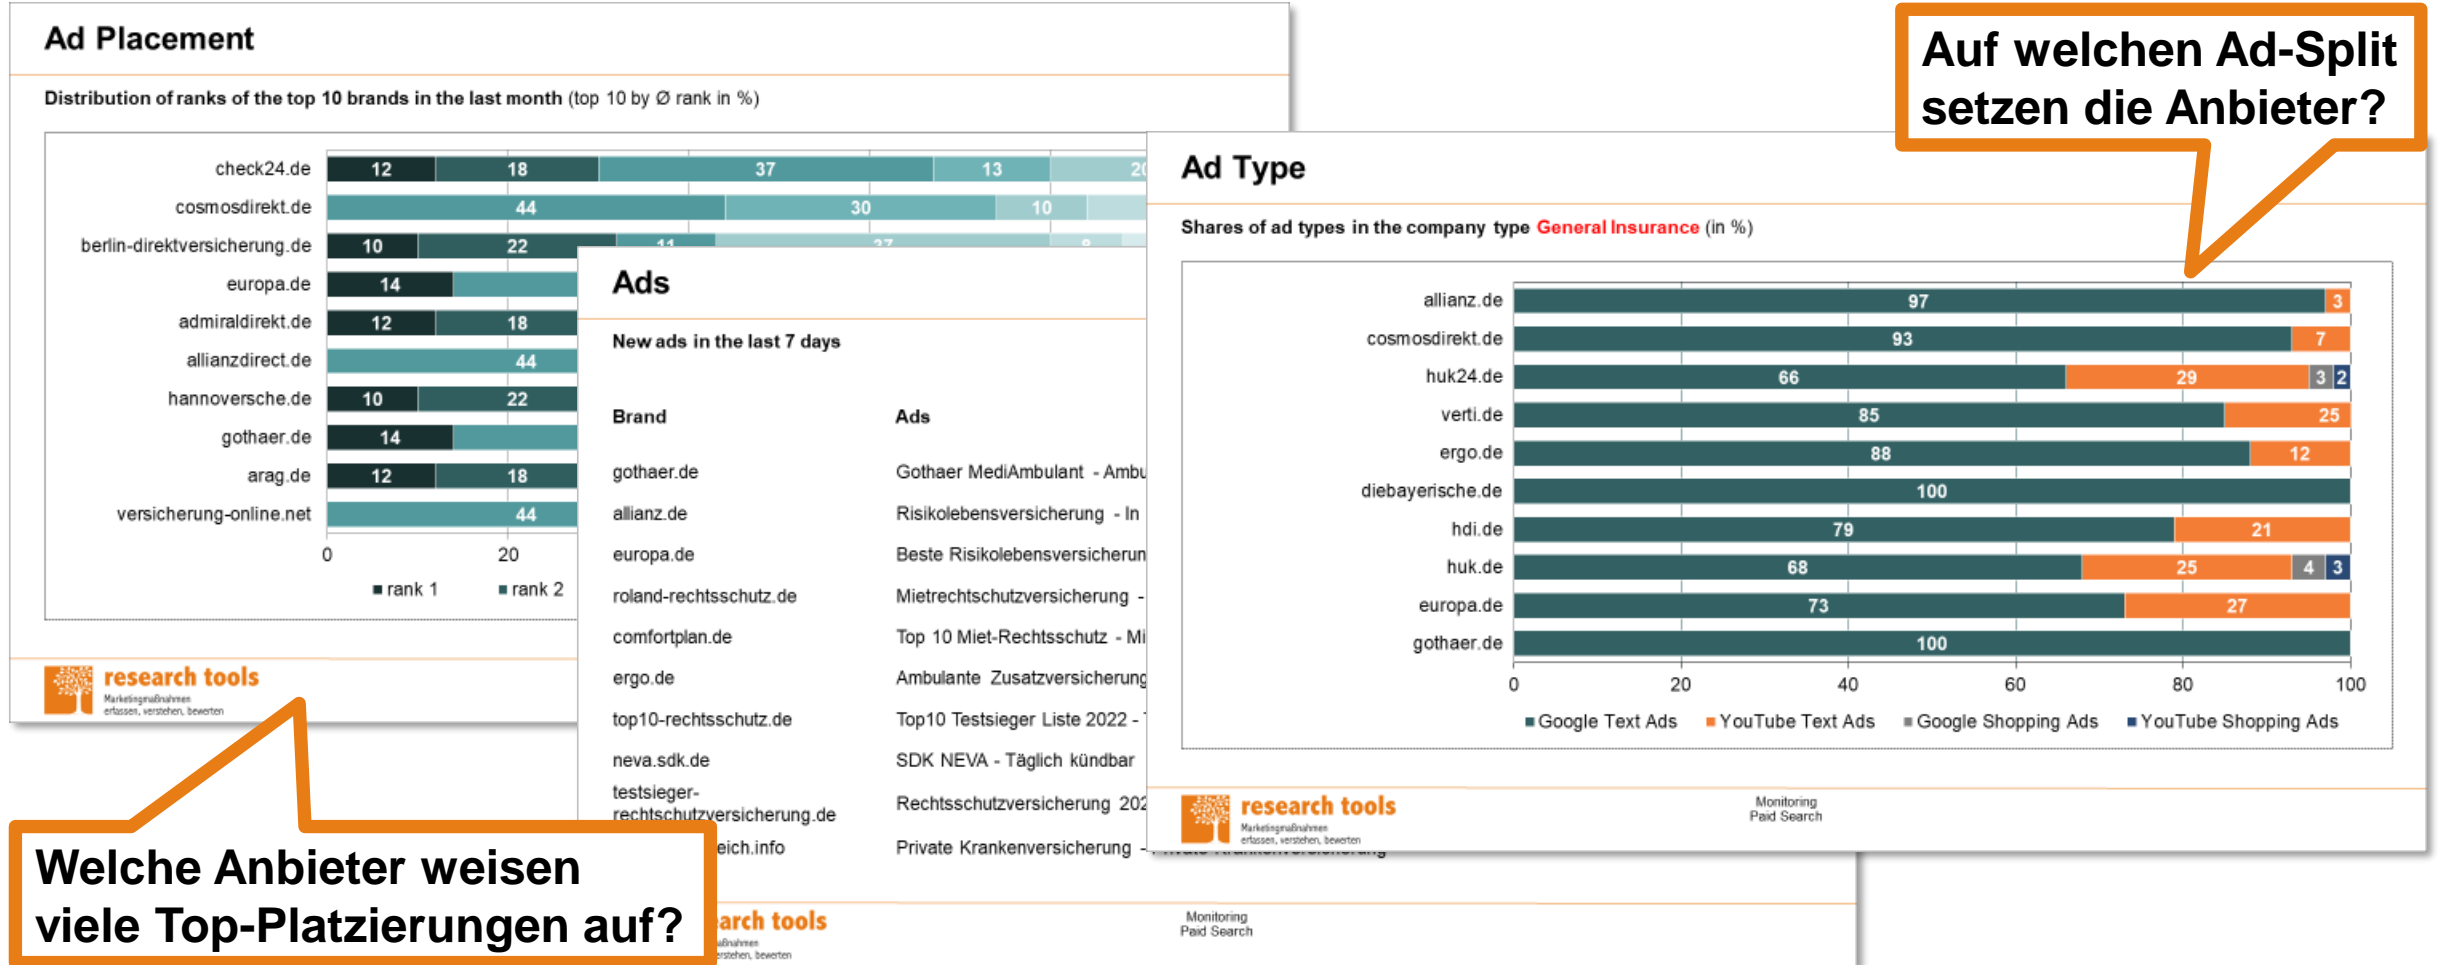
Ad Placement

Distribution of ranks of the top 10 brands in the last month (top 10 by Ø rank in %)

check24.de 12 18 37 13 20
cosmosdirekt.de 44 30 10
berlin-direktversicherung.de 10 22 11 27 9
europa.de 14
admiraldirekt.de 12 18
allianzdirect.de 44
hannoversche.de 10 22
gothaer.de 14
arag.de 12 18
versicherung-online.net 44

0 20

rank 1 rank 2

research tools
Marketingmaßnahmen erfassen, verstehen, bewerten

Ads

New ads in the last 7 days

| Brand | Ads |
|---|---|
| gothaer.de | Gothaer MediAmbulant - Ambu |
| allianz.de | Risikolebensversicherung - In |
| europa.de | Beste Risikolebensversicherun |
| roland-rechtsschutz.de | Mietrechtschutzversicherung - |
| comfortplan.de | Top 10 Miet-Rechtsschutz - Mi |
| ergo.de | Ambulante Zusatzversicherung |
| top10-rechtsschutz.de | Top10 Testsieger Liste 2022 - |
| neva.sdk.de | SDK NEVA - Täglich kündbar |
| testsieger-rechtschutzversicherung.de | Rechtsschutzversicherung 202 |
| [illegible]eich.info | Private Krankenversicherung - Private Krankenversicherung |

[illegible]arch tools
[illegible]aßnahmen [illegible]rstehen, bewerten

Monitoring
Paid Search

Ad Type

Shares of ad types in the company type General Insurance (in %)

allianz.de 97 3
cosmosdirekt.de 93 7
huk24.de 66 29 3 2
verti.de 85 25
ergo.de 88 12
diebayerische.de 100
hdi.de 79 21
huk.de 68 25 4 3
europa.de 73 27
gothaer.de 100

0 20 40 60 80 100

Google Text Ads YouTube Text Ads Google Shopping Ads YouTube Shopping Ads

research tools
Marketingmaßnahmen erfassen, verstehen, bewerten

Monitoring
Paid Search

Auf welchen Ad-Split setzen die Anbieter?

Welche Anbieter weisen viele Top-Platzierungen auf?